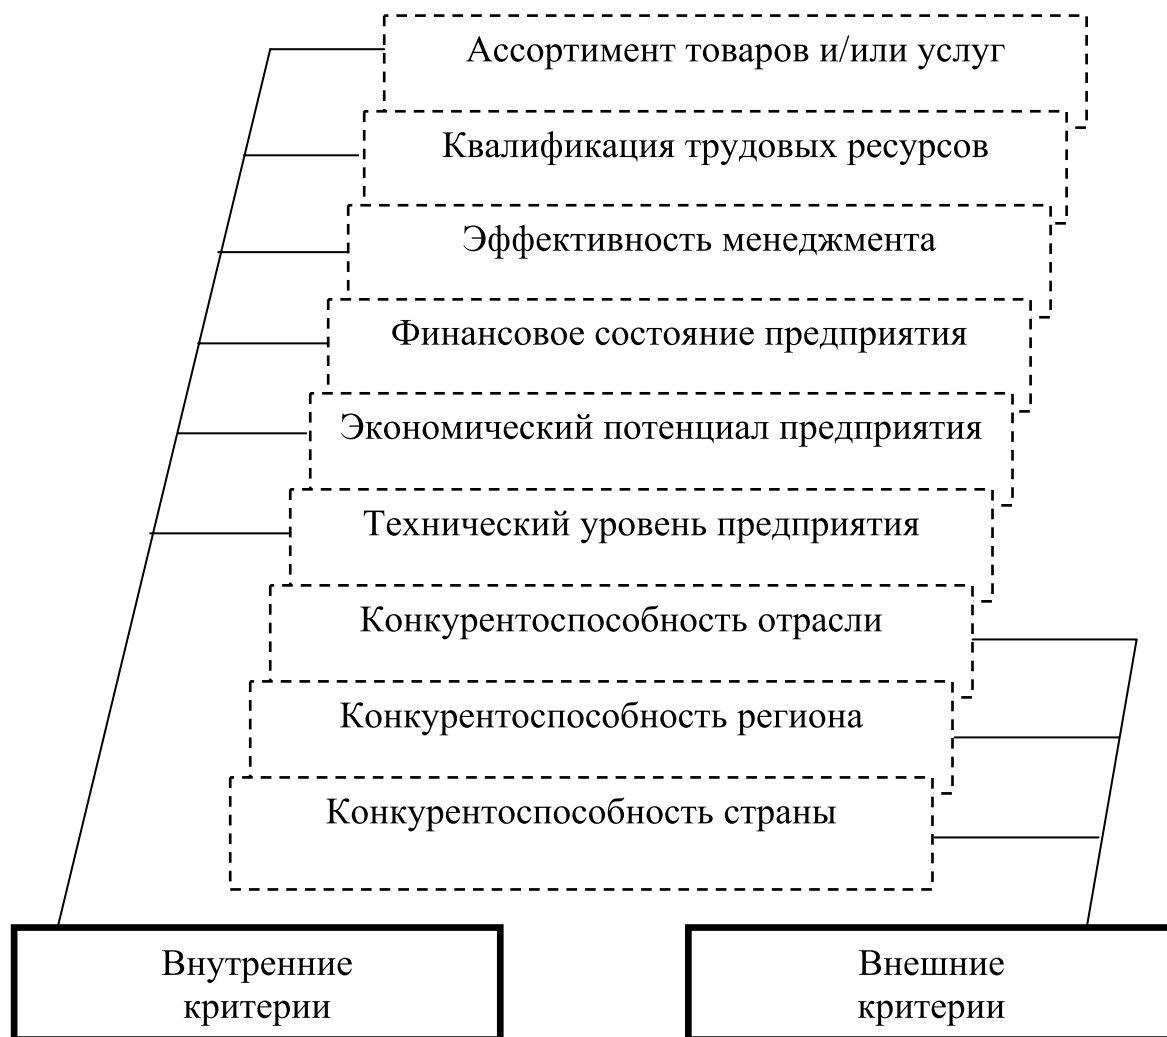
Ассортимент товаров и/или услуг

Квалификация трудовых ресурсов

Эффективность менеджмента

Финансовое состояние предприятия

Экономический потенциал предприятия

Технический уровень предприятия

Конкурентоспособность отрасли

Конкурентоспособность региона

Конкурентоспособность страны

Внутренние критерии

Внешние критерии